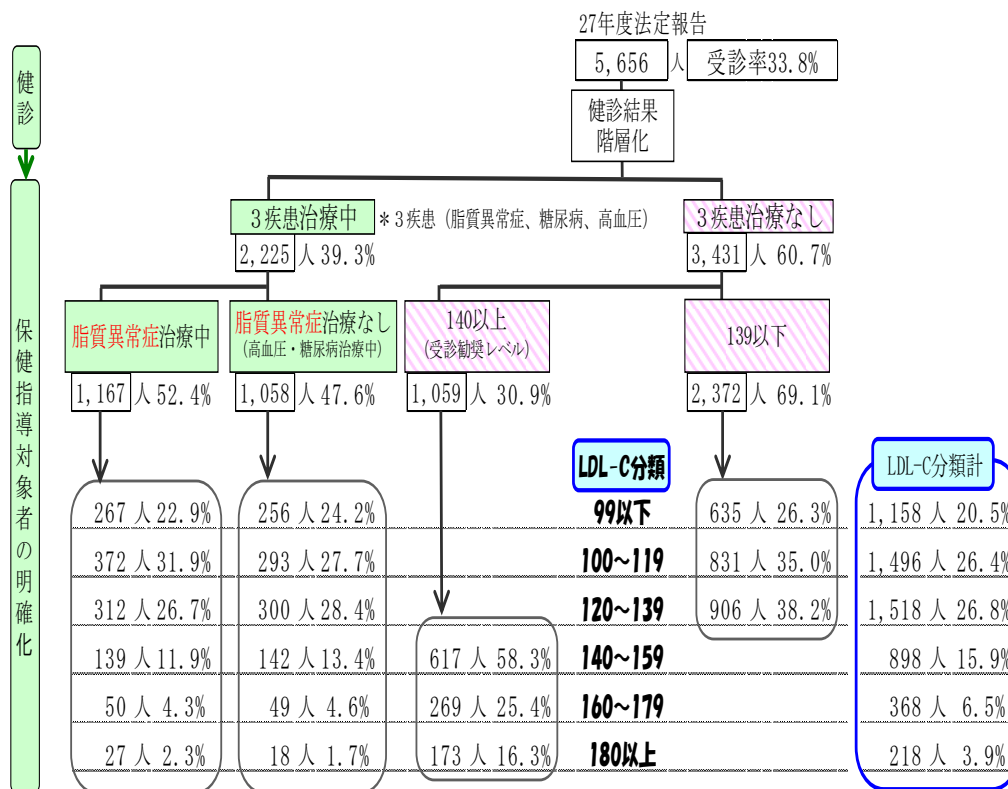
健診

保健指導対象者の明確化

27年度法定報告

5,656 人 受診率33.8%

健診結果階層化

3疾患治療中 ＊3疾患（脂質異常症、糖尿病、高血圧）

2,225 人 39.3%

3疾患治療なし

3,431 人 60.7%

脂質異常症治療中

1,167 人 52.4%

脂質異常症治療なし（高血圧・糖尿病治療中）

1,058 人 47.6%

140以上（受診勧奨レベル）

1,059 人 30.9%

139以下

2,372 人 69.1%

| | | | LDL-C分類 | | LDL-C分類計 |
|---|---|---|---|---|---|
| 267 人 22.9% | 256 人 24.2% | | 99以下 | 635 人 26.3% | 1,158 人 20.5% |
| 372 人 31.9% | 293 人 27.7% | | 100～119 | 831 人 35.0% | 1,496 人 26.4% |
| 312 人 26.7% | 300 人 28.4% | | 120～139 | 906 人 38.2% | 1,518 人 26.8% |
| 139 人 11.9% | 142 人 13.4% | 617 人 58.3% | 140～159 | | 898 人 15.9% |
| 50 人 4.3% | 49 人 4.6% | 269 人 25.4% | 160～179 | | 368 人 6.5% |
| 27 人 2.3% | 18 人 1.7% | 173 人 16.3% | 180以上 | | 218 人 3.9% |